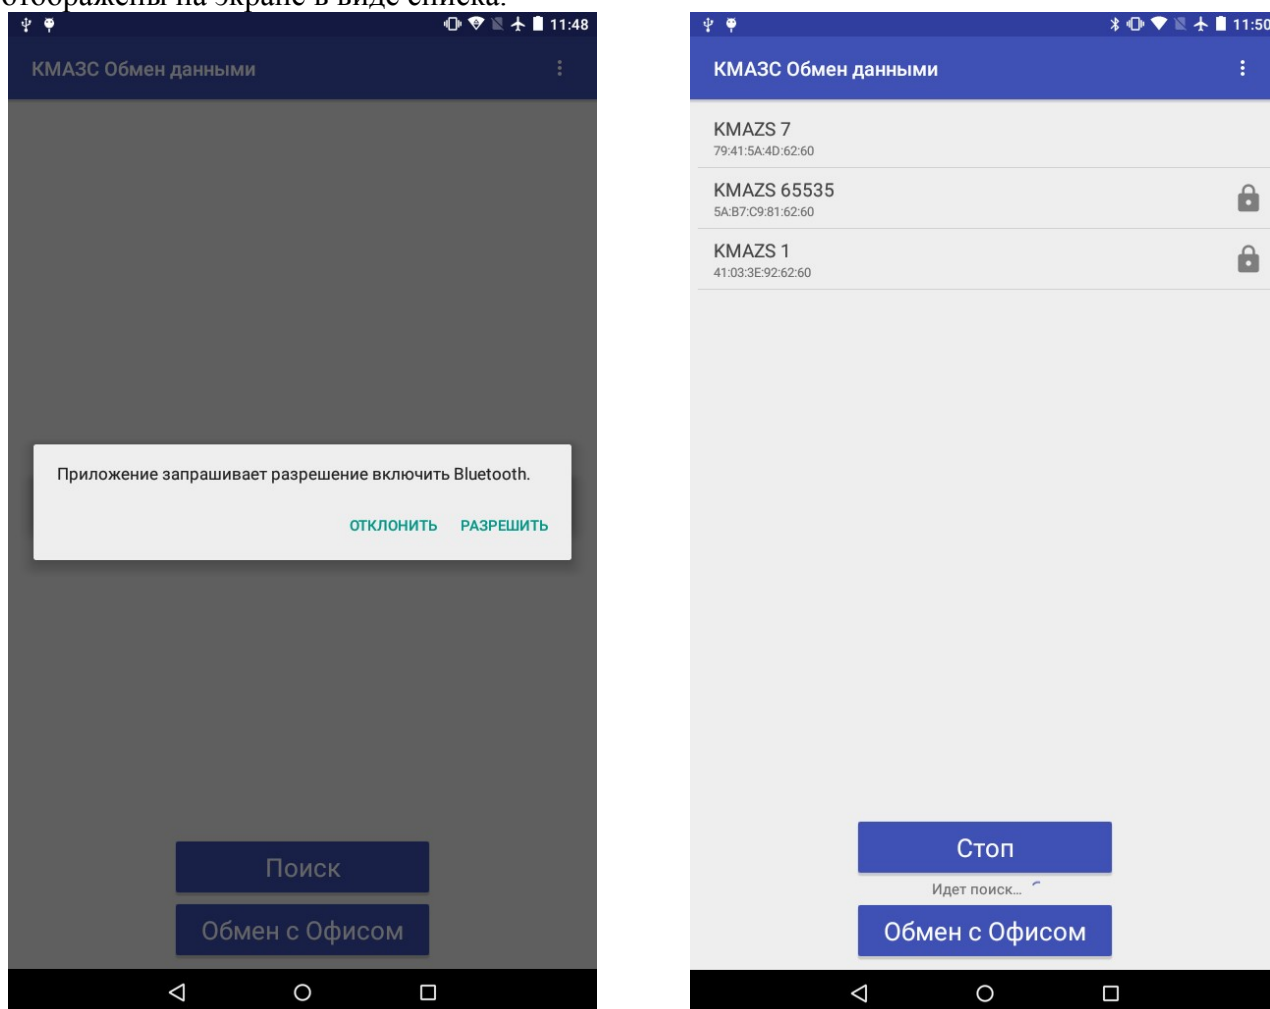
отображены на экране в виде списка.

11:48

КМАЗС Обмен данными

Приложение запрашивает разрешение включить Bluetooth.

ОТКЛОНИТЬ РАЗРЕШИТЬ

Поиск

Обмен с Офисом

11:50

КМАЗС Обмен данными

KMAZS 7
79:41:5A:4D:62:60

KMAZS 65535
5A:B7:C9:81:62:60

KMAZS 1
41:03:3E:92:62:60

Стоп

Идет поиск...

Обмен с Офисом